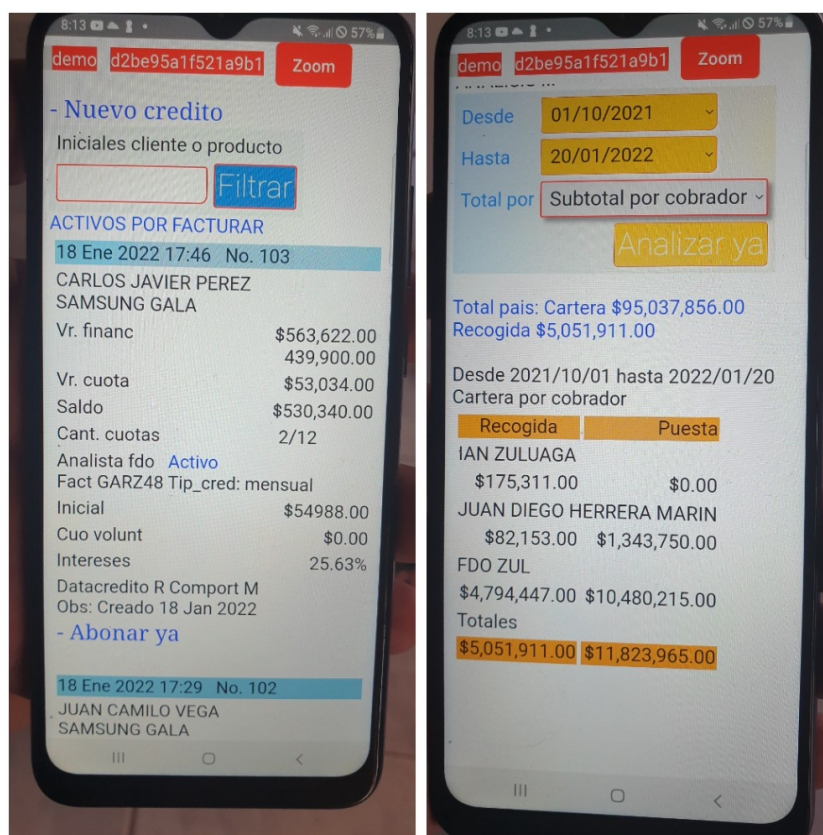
8:13 57%

demo d2be95a1f521a9b1 Zoom

- Nuevo credito

Iniciales cliente o producto

Filtrar

ACTIVOS POR FACTURAR

18 Ene 2022 17:46 No. 103

CARLOS JAVIER PEREZ
SAMSUNG GALA

| Vr. financ | $563,622.00 |
|---|---|
| | 439,900.00 |
| Vr. cuota | $53,034.00 |
| Saldo | $530,340.00 |
| Cant. cuotas | 2/12 |

Analista fdo Activo
Fact GARZ48 Tip_cred: mensual

| Inicial | $54988.00 |
|---|---|
| Cuo volunt | $0.00 |
| Intereses | 25.63% |

Datacredito R Comport M
Obs: Creado 18 Jan 2022

- Abonar ya

18 Ene 2022 17:29 No. 102

JUAN CAMILO VEGA
SAMSUNG GALA

8:13 57%

demo d2be95a1f521a9b1 Zoom

Desde 01/10/2021

Hasta 20/01/2022

Total por Subtotal por cobrador

Analizar ya

Total pais: Cartera $95,037,856.00
Recogida $5,051,911.00

Desde 2021/10/01 hasta 2022/01/20
Cartera por cobrador

| Recogida | Puesta |
|---|---|
| IAN ZULUAGA | |
| $175,311.00 | $0.00 |
| JUAN DIEGO HERRERA MARIN | |
| $82,153.00 | $1,343,750.00 |
| FDO ZUL | |
| $4,794,447.00 | $10,480,215.00 |
| Totales | |
| $5,051,911.00 | $11,823,965.00 |